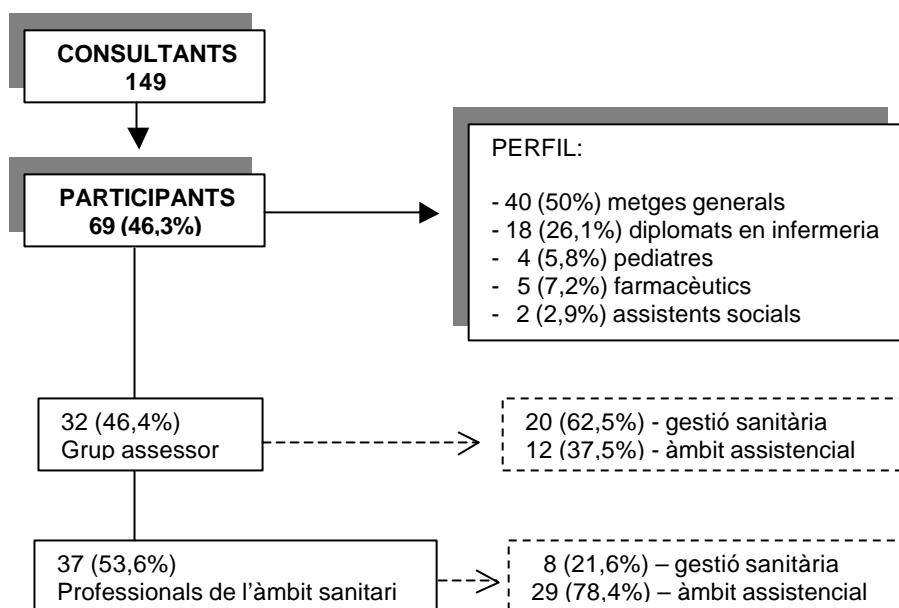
CONSULTANTS
149

PARTICIPANTS
69 (46,3%)

PERFIL:

- 40 (50%) metges generals
- 18 (26,1%) diplomats en infermeria
- 4 (5,8%) pediatres
- 5 (7,2%) farmacèutics
- 2 (2,9%) assistents socials

32 (46,4%)
Grup assessor

20 (62,5%) - gestió sanitària
12 (37,5%) - àmbit assistencial

37 (53,6%)
Professionals de l'àmbit sanitari

8 (21,6%) – gestió sanitària
29 (78,4%) – àmbit assistencial